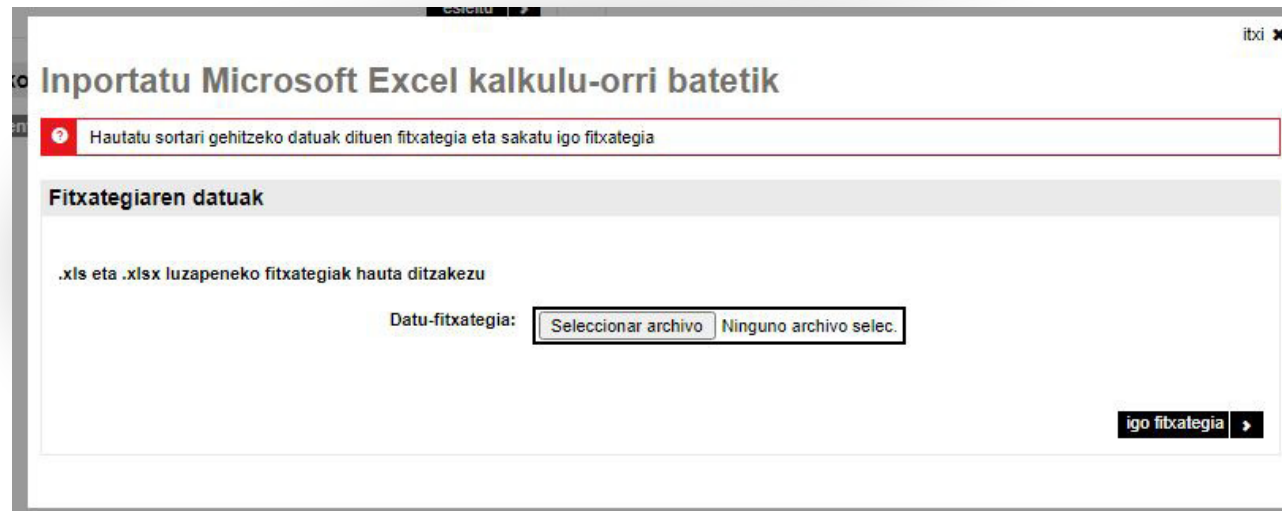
esleitu

itxi ✖

Inportatu Microsoft Excel kalkulu-orri batetik

Hautatu sortari gehitzeko datuak dituen fitxategia eta sakatu igo fitxategia

Fitxategiaren datuak

.xls eta .xlsx luzapeneko fitxategiak hauta ditzakezu

Datu-fitxategia: Seleccionar archivo Ninguno archivo selec.

igo fitxategia